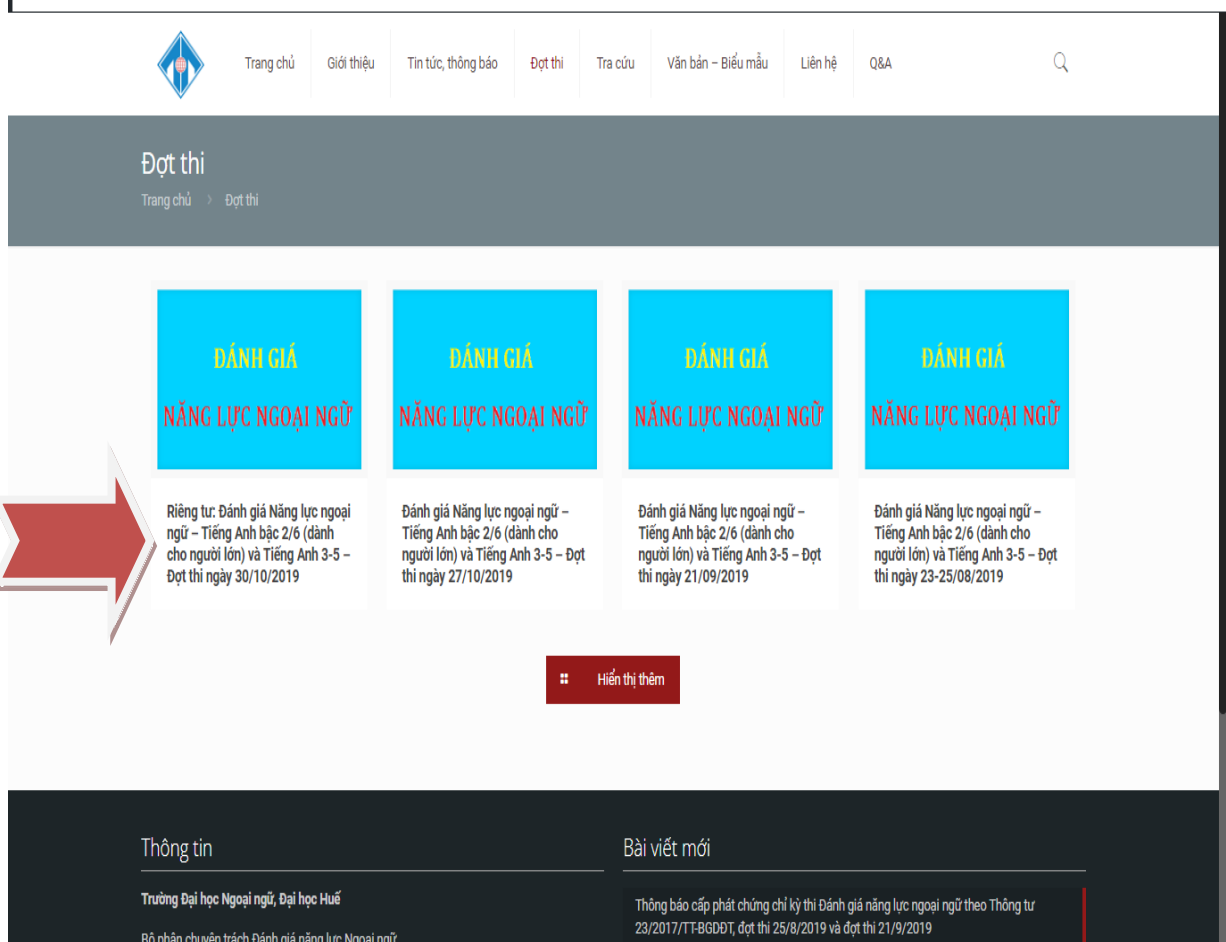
Trang chủ Giới thiệu Tin tức, thông báo Đợt thi Tra cứu Văn bản – Biểu mẫu Liên hệ Q&A

Đợt thi

Trang chủ › Đợt thi

ĐÁNH GIÁ
NĂNG LỰC NGOẠI NGỮ

Riêng tư: Đánh giá Năng lực ngoại ngữ – Tiếng Anh bậc 2/6 (dành cho người lớn) và Tiếng Anh 3-5 – Đợt thi ngày 30/10/2019

ĐÁNH GIÁ
NĂNG LỰC NGOẠI NGỮ

Đánh giá Năng lực ngoại ngữ – Tiếng Anh bậc 2/6 (dành cho người lớn) và Tiếng Anh 3-5 – Đợt thi ngày 27/10/2019

ĐÁNH GIÁ
NĂNG LỰC NGOẠI NGỮ

Đánh giá Năng lực ngoại ngữ – Tiếng Anh bậc 2/6 (dành cho người lớn) và Tiếng Anh 3-5 – Đợt thi ngày 21/09/2019

ĐÁNH GIÁ
NĂNG LỰC NGOẠI NGỮ

Đánh giá Năng lực ngoại ngữ – Tiếng Anh bậc 2/6 (dành cho người lớn) và Tiếng Anh 3-5 – Đợt thi ngày 23-25/08/2019

Hiển thị thêm

Thông tin

Trường Đại học Ngoại ngữ, Đại học Huế

Bộ phận chuyên trách Đánh giá năng lực Ngoại ngữ

Bài viết mới

Thông báo cấp phát chứng chỉ kỳ thi Đánh giá năng lực ngoại ngữ theo Thông tư 23/2017/TT-BGDĐT, đợt thi 25/8/2019 và đợt thi 21/9/2019